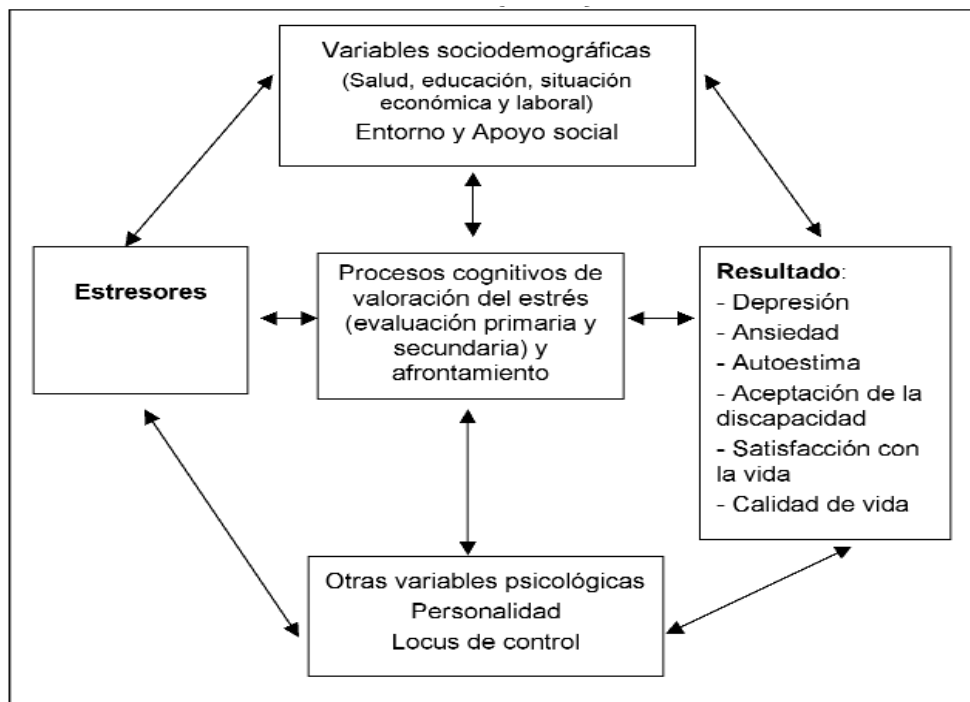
Variables sociodemográficas
(Salud, educación, situación económica y laboral)
Entorno y Apoyo social

Estresores

Procesos cognitivos de valoración del estrés (evaluación primaria y secundaria) y afrontamiento

**Resultado**:
- Depresión
- Ansiedad
- Autoestima
- Aceptación de la discapacidad
- Satisfacción con la vida
- Calidad de vida

Otras variables psicológicas
Personalidad
Locus de control